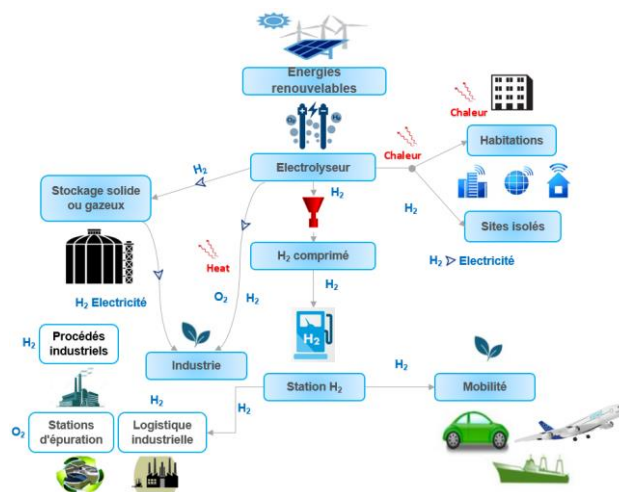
Energies renouvelables

Chaleur

Habitations

Electrolyseur

Chaleur

$H_2$

Stockage solide ou gazeux

$H_2$

$H_2$

Sites isolés

Heat

$H_2$ comprimé

$H_2$ ▷ Electricité

$O_2$

$H_2$

$H_2$

$H_2$ Electricité

$H_2$

Procédés industriels

$H_2$

Industrie

$H_2$

Station $H_2$

Mobilité

$H_2$

$H_2$

$O_2$

Stations d'épuration

Logistique industrielle